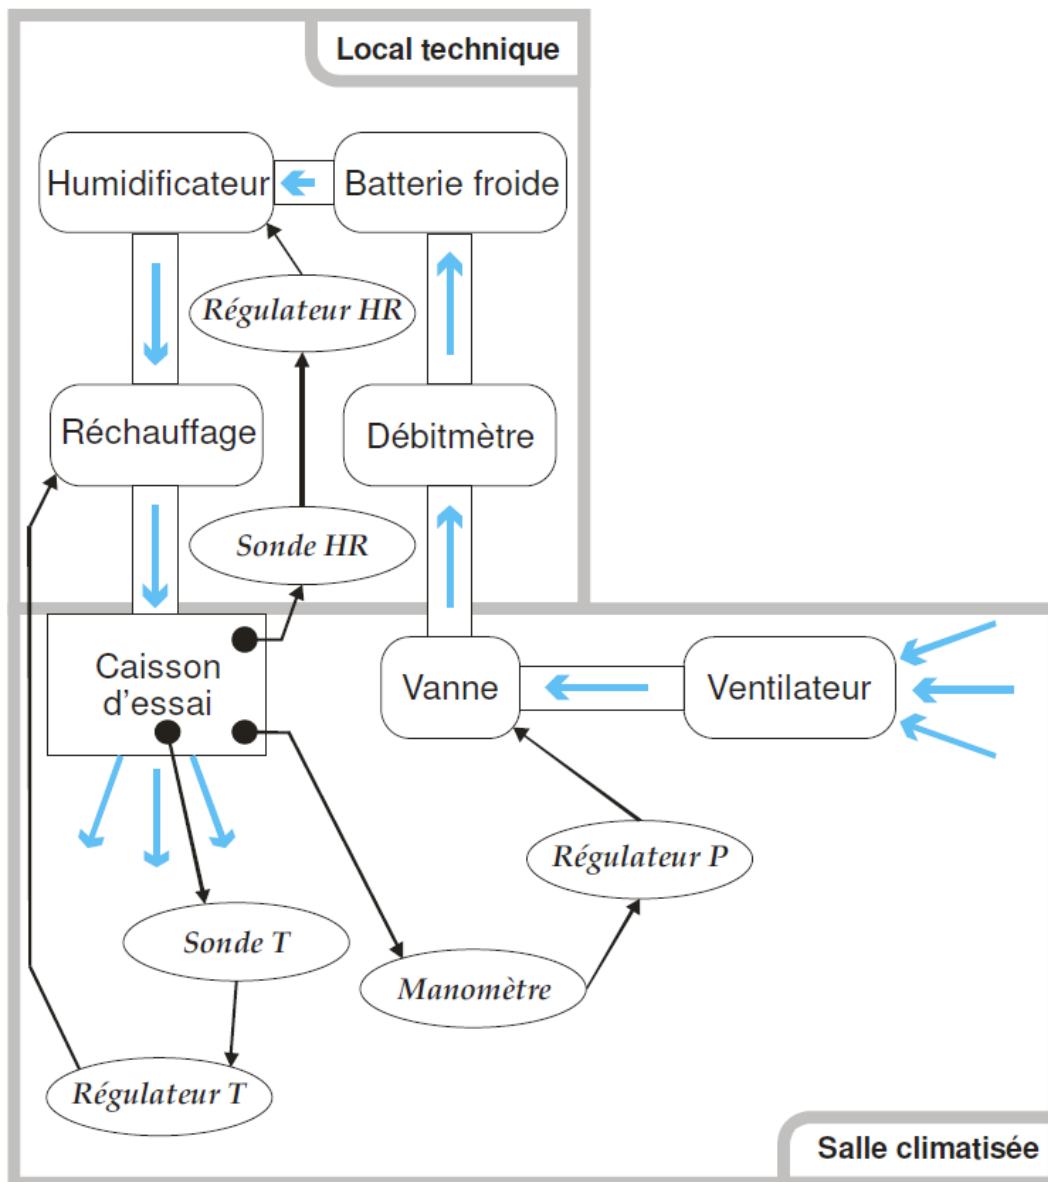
Local technique

Humidificateur

Batterie froide

Régulateur HR

Réchauffage

Débitmètre

Sonde HR

Caisson d'essai

Vanne

Ventilateur

Régulateur P

Sonde T

Manomètre

Régulateur T

Salle climatisée